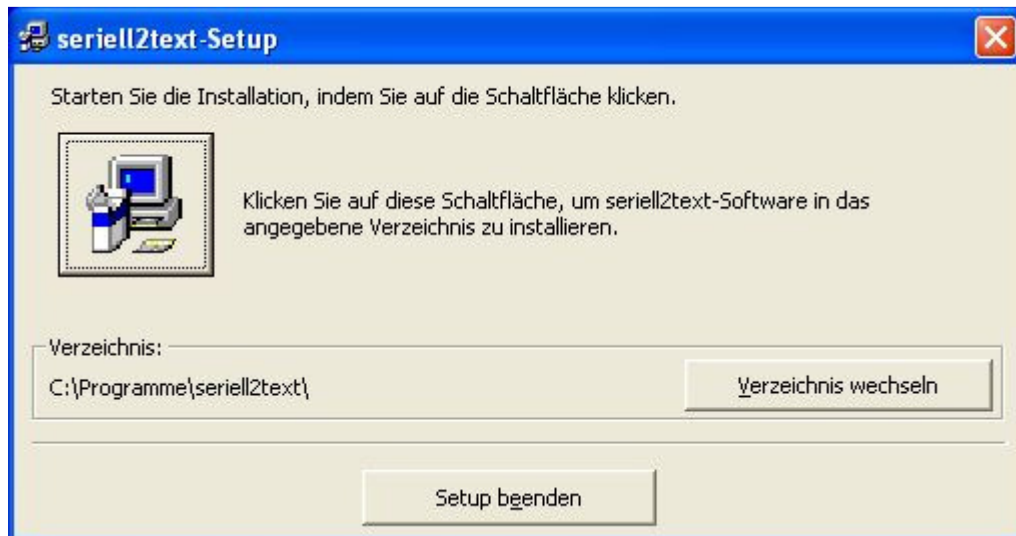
seriell2text-Setup

Starten Sie die Installation, indem Sie auf die Schaltfläche klicken.

Klicken Sie auf diese Schaltfläche, um seriell2text-Software in das angegebene Verzeichnis zu installieren.

Verzeichnis:

C:\Programme\seriell2text\

Verzeichnis wechseln

Setup beenden